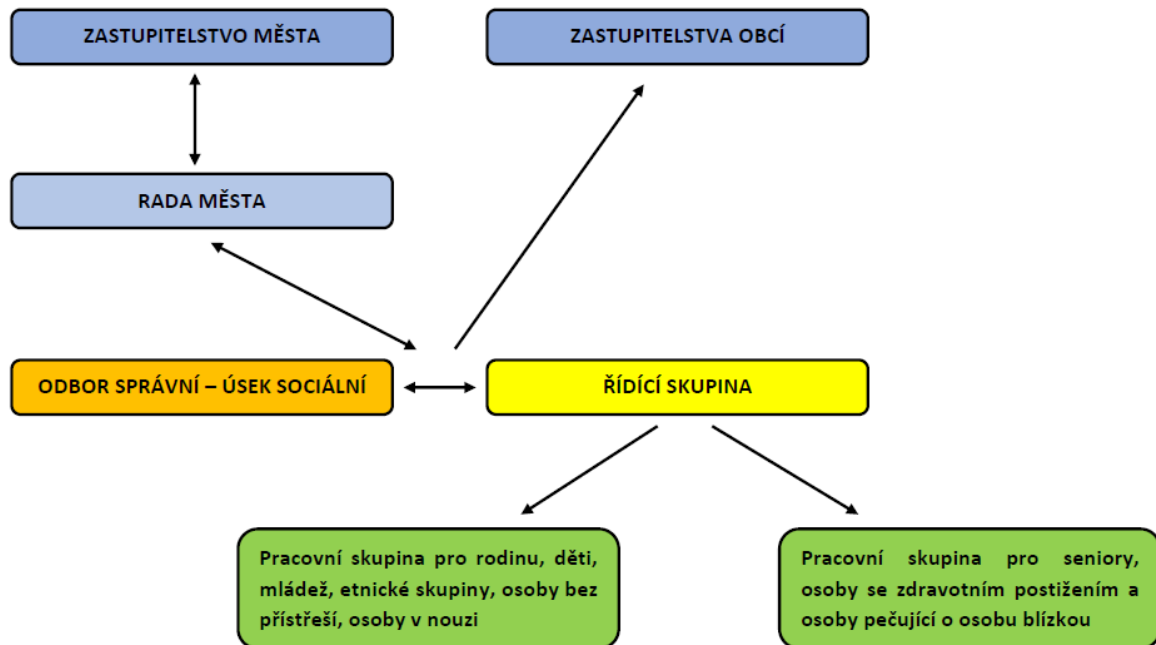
ZASTUPITELSTVO MĚSTA

ZASTUPITELSTVA OBCÍ

RADA MĚSTA

ODBOR SPRÁVNÍ – ÚSEK SOCIÁLNÍ

ŘÍDÍCÍ SKUPINA

Pracovní skupina pro rodinu, děti, mládež, etnické skupiny, osoby bez přístřeší, osoby v nouzi

Pracovní skupina pro seniory, osoby se zdravotním postižením a osoby pečující o osobu blízkou